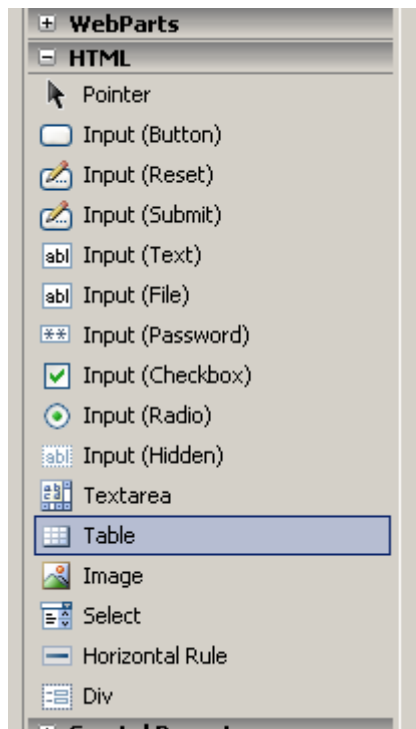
+ WebParts
− HTML
Pointer
Input (Button)
Input (Reset)
Input (Submit)
abl Input (Text)
abl Input (File)
** Input (Password)
Input (Checkbox)
Input (Radio)
abl Input (Hidden)
Textarea
Table
Image
Select
Horizontal Rule
Div
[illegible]